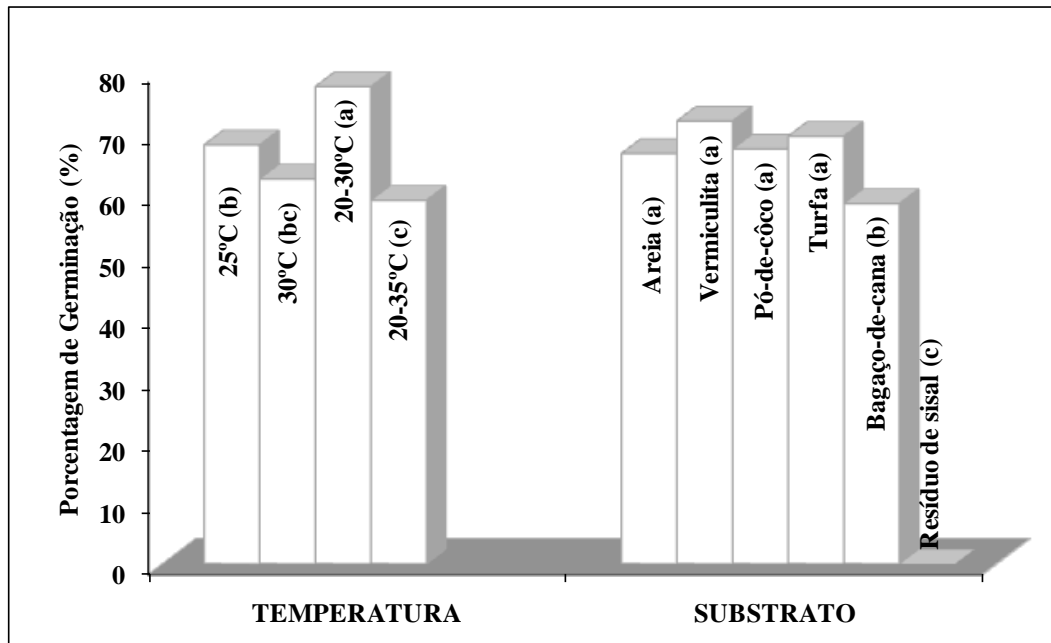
Porcentagem de Germinação (%)

80
70
60
50
40
30
20
10
0

25ºC (b)
30ºC (bc)
20-30ºC (a)
20-35ºC (c)

Areia (a)
Vermiculita (a)
Pó-de-côco (a)
Turfa (a)
Bagaço-de-cana (b)
Resíduo de sisal (c)

TEMPERATURA
SUBSTRATO